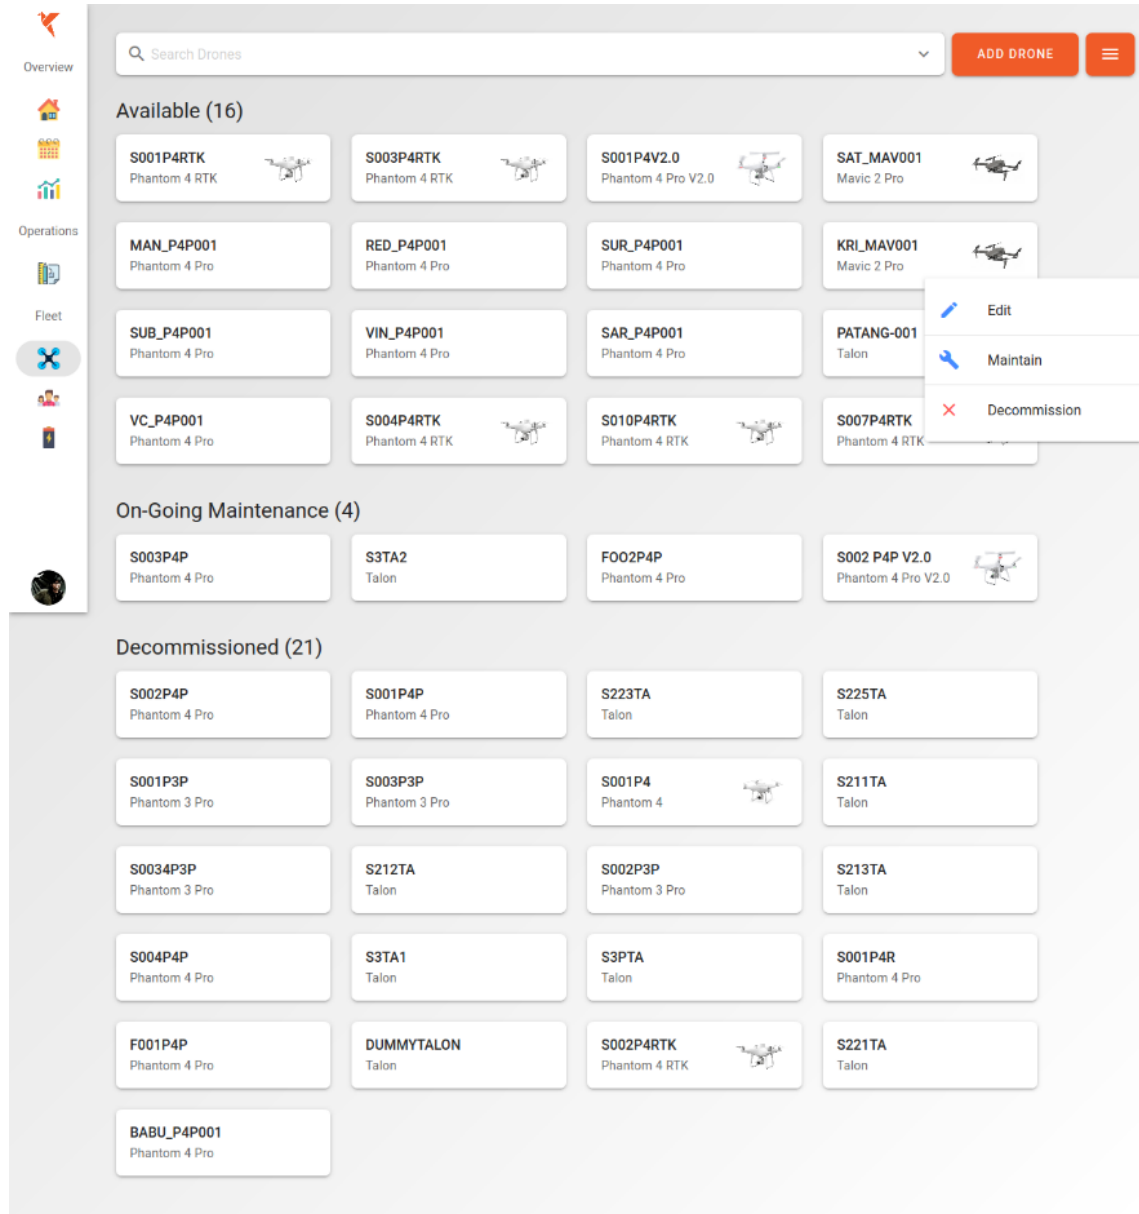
Overview

Operations

Fleet

Search Drones

ADD DRONE

Available (16)

S001P4RTK
Phantom 4 RTK

S003P4RTK
Phantom 4 RTK

S001P4V2.0
Phantom 4 Pro V2.0

SAT_MAV001
Mavic 2 Pro

MAN_P4P001
Phantom 4 Pro

RED_P4P001
Phantom 4 Pro

SUR_P4P001
Phantom 4 Pro

KRI_MAV001
Mavic 2 Pro

SUB_P4P001
Phantom 4 Pro

VIN_P4P001
Phantom 4 Pro

SAR_P4P001
Phantom 4 Pro

PATANG-001
Talon

VC_P4P001
Phantom 4 Pro

S004P4RTK
Phantom 4 RTK

S010P4RTK
Phantom 4 RTK

S007P4RTK
Phantom 4 RTK

Edit

Maintain

Decommission

On-Going Maintenance (4)

S003P4P
Phantom 4 Pro

S3TA2
Talon

FOO2P4P
Phantom 4 Pro

S002 P4P V2.0
Phantom 4 Pro V2.0

Decommissioned (21)

S002P4P
Phantom 4 Pro

S001P4P
Phantom 4 Pro

S223TA
Talon

S225TA
Talon

S001P3P
Phantom 3 Pro

S003P3P
Phantom 3 Pro

S001P4
Phantom 4

S211TA
Talon

S0034P3P
Phantom 3 Pro

S212TA
Talon

S002P3P
Phantom 3 Pro

S213TA
Talon

S004P4P
Phantom 4 Pro

S3TA1
Talon

S3PTA
Talon

S001P4R
Phantom 4 Pro

F001P4P
Phantom 4 Pro

DUMMYTALON
Talon

S002P4RTK
Phantom 4 RTK

S221TA
Talon

BABU_P4P001
Phantom 4 Pro